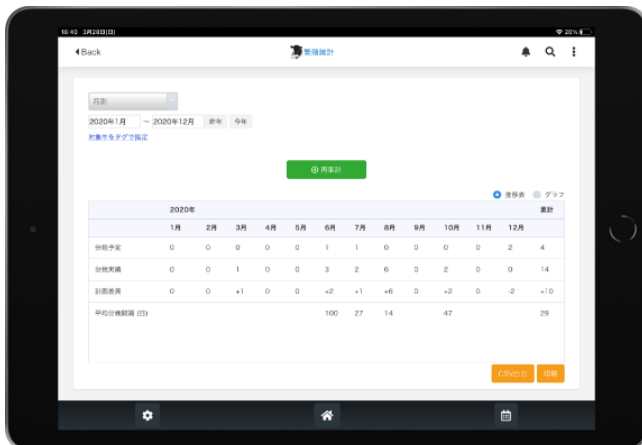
16:40 3月28日(日)

20%

◀Back

繁殖統計

月別

2020年1月 〜 2020年12月 昨年 今年

対象牛をタグで指定

再集計

度数表 グラフ

| | 2020年 | | | | | | | | | | | | 累計 |
|---|---|---|---|---|---|---|---|---|---|---|---|---|---|
| | 1月 | 2月 | 3月 | 4月 | 5月 | 6月 | 7月 | 8月 | 9月 | 10月 | 11月 | 12月 | |
| 分娩予定 | 0 | 0 | 0 | 0 | 0 | 1 | 1 | 0 | 0 | 0 | 0 | 2 | 4 |
| 分娩実績 | 0 | 0 | 1 | 0 | 0 | 3 | 2 | 6 | 0 | 2 | 0 | 0 | 14 |
| 計画差異 | 0 | 0 | +1 | 0 | 0 | +2 | +1 | +6 | 0 | +2 | 0 | -2 | +10 |
| 平均分娩間隔 (日) | | | | | | 100 | 27 | 14 | | 47 | | | 29 |

CSV出力 印刷